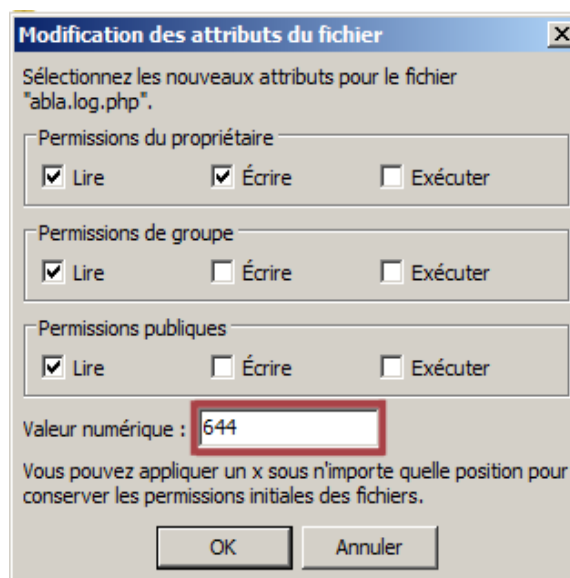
Modification des attributs du fichier

X

Sélectionnez les nouveaux attributs pour le fichier "abla.log.php".

Permissions du propriétaire

Lire Écrire Exécuter

Permissions de groupe

Lire Écrire Exécuter

Permissions publiques

Lire Écrire Exécuter

Valeur numérique : 644

Vous pouvez appliquer un x sous n'importe quelle position pour conserver les permissions initiales des fichiers.

OK Annuler